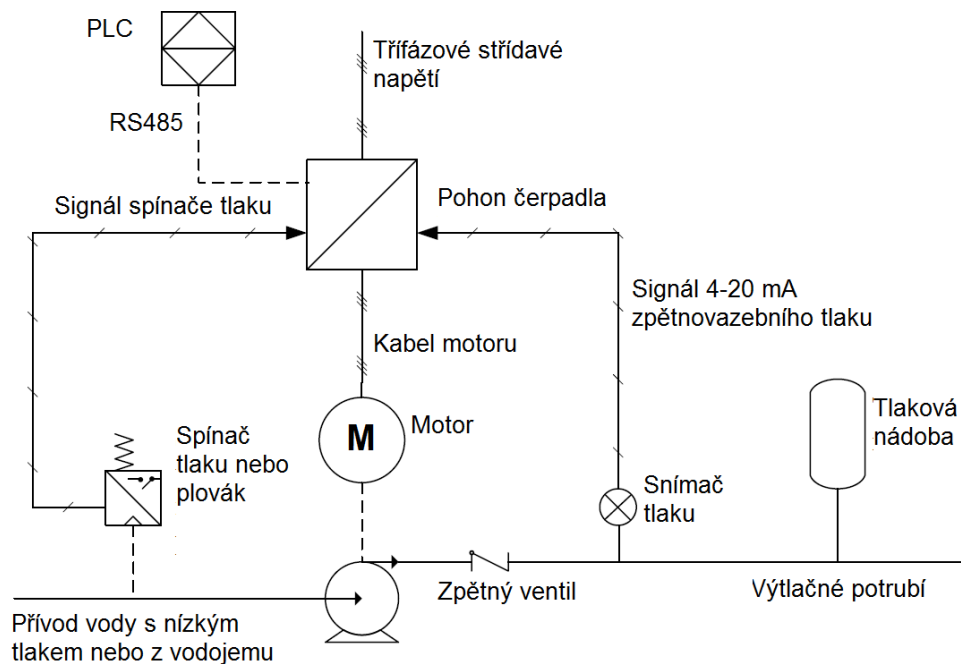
PLC

Třífázové střídavé napětí

RS485

Signál spínače tlaku

Pohon čerpadla

Signál 4-20 mA zpětnovazebního tlaku

Kabel motoru

M

Motor

Tlaková nádoba

Spínač tlaku nebo plovák

Snímač tlaku

Zpětný ventil

Výtlačné potrubí

Přívod vody s nízkým tlakem nebo z vodojemu